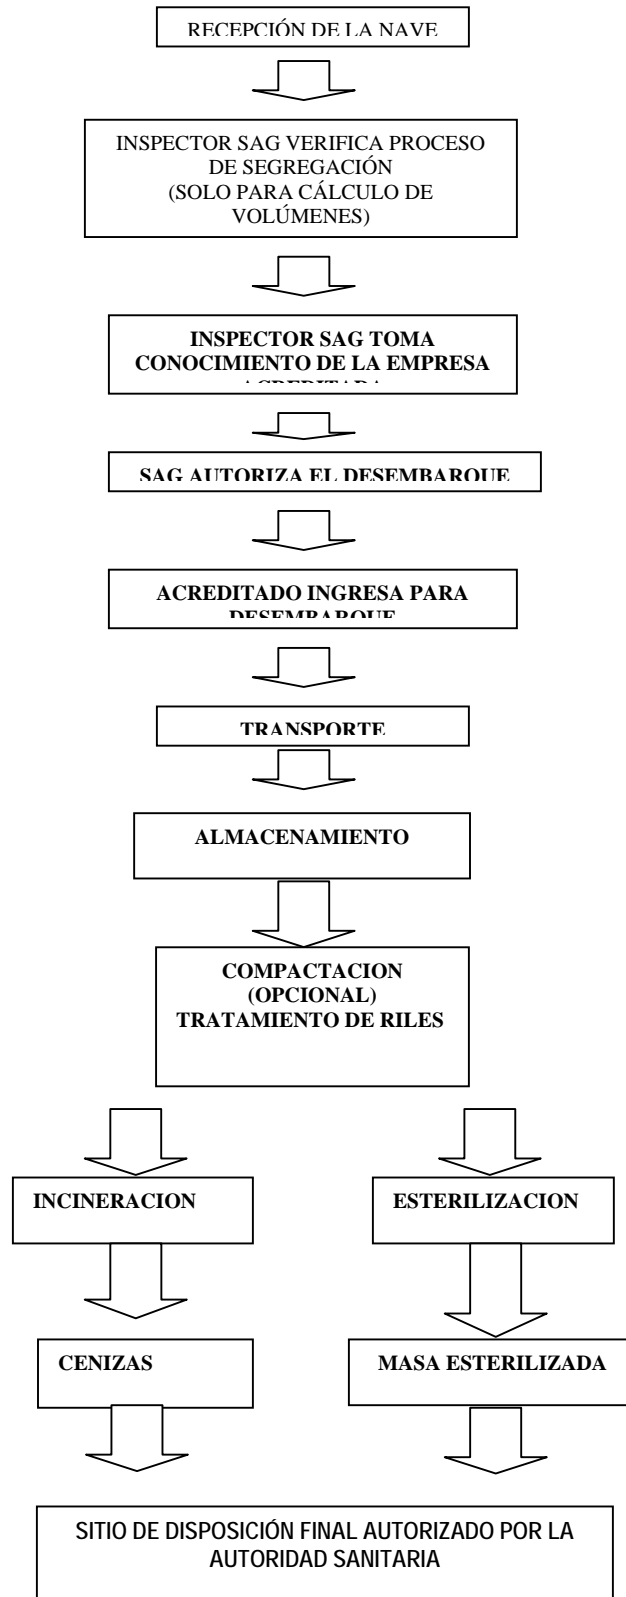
RECEPCIÓN DE LA NAVE

INSPECTOR SAG VERIFICA PROCESO DE SEGREGACIÓN (SOLO PARA CÁLCULO DE VOLÚMENES)

INSPECTOR SAG TOMA CONOCIMIENTO DE LA EMPRESA ACREDITADA

SAG AUTORIZA EL DESEMBARQUE

ACREDITADO INGRESA PARA DESEMBARQUE

TRANSPORTE

ALMACENAMIENTO

COMPACTACION (OPCIONAL) TRATAMIENTO DE RILES

INCINERACION

ESTERILIZACION

CENIZAS

MASA ESTERILIZADA

SITIO DE DISPOSICIÓN FINAL AUTORIZADO POR LA AUTORIDAD SANITARIA